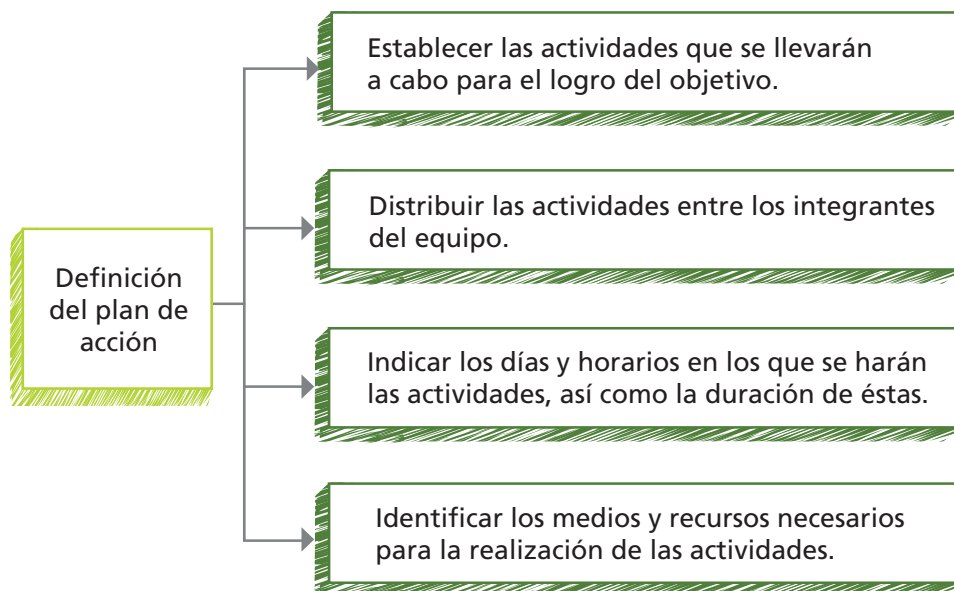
Definición del plan de acción

Establecer las actividades que se llevarán a cabo para el logro del objetivo.

Distribuir las actividades entre los integrantes del equipo.

Indicar los días y horarios en los que se harán las actividades, así como la duración de éstas.

Identificar los medios y recursos necesarios para la realización de las actividades.